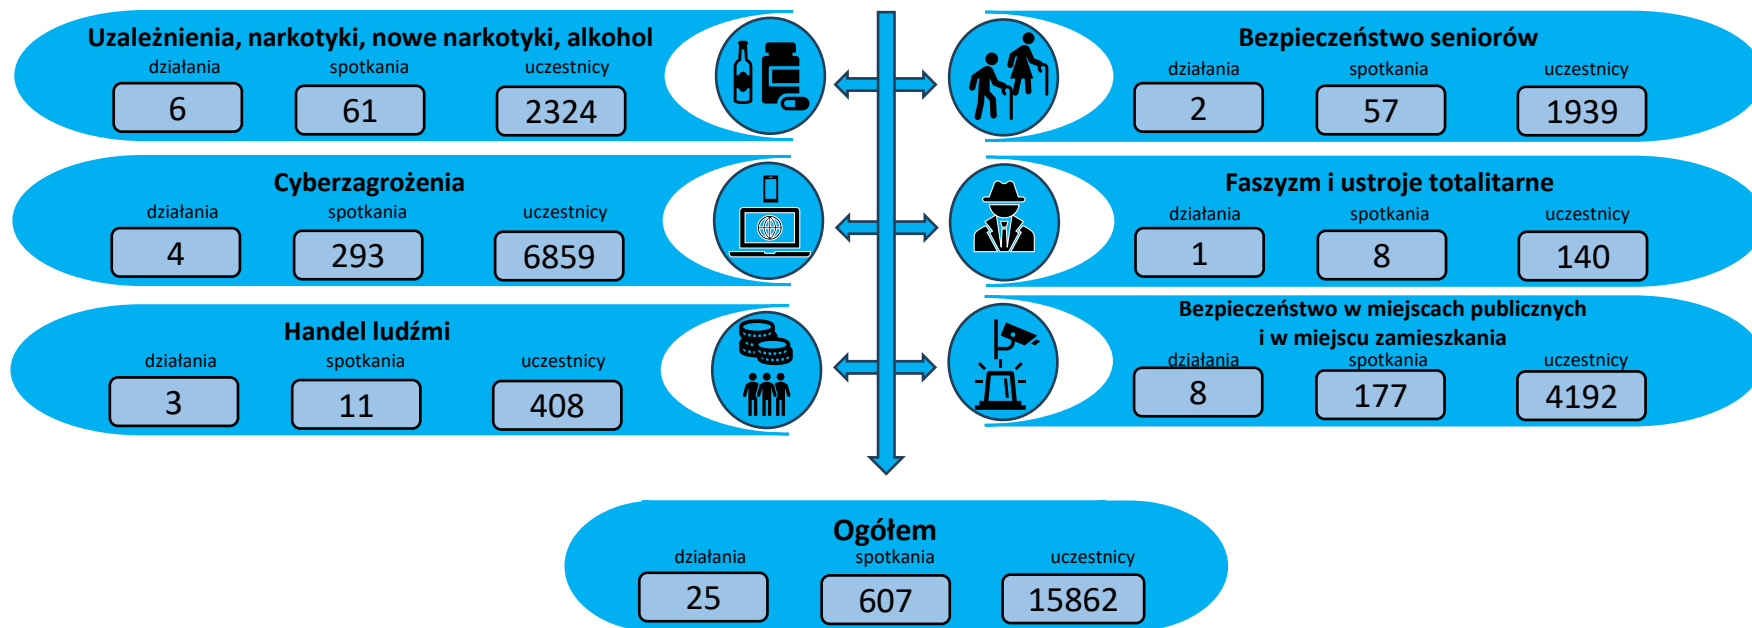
Uzależnienia, narkotyki, nowe narkotyki, alkohol
działania 6
spotkania 61
uczestnicy 2324

Bezpieczeństwo seniorów
działania 2
spotkania 57
uczestnicy 1939

Cyberzagrożenia
działania 4
spotkania 293
uczestnicy 6859

Faszyzm i ustroje totalitarne
działania 1
spotkania 8
uczestnicy 140

Handel ludźmi
działania 3
spotkania 11
uczestnicy 408

Bezpieczeństwo w miejscach publicznych i w miejscu zamieszkania
działania 8
spotkania 177
uczestnicy 4192

Ogółem
działania 25
spotkania 607
uczestnicy 15862